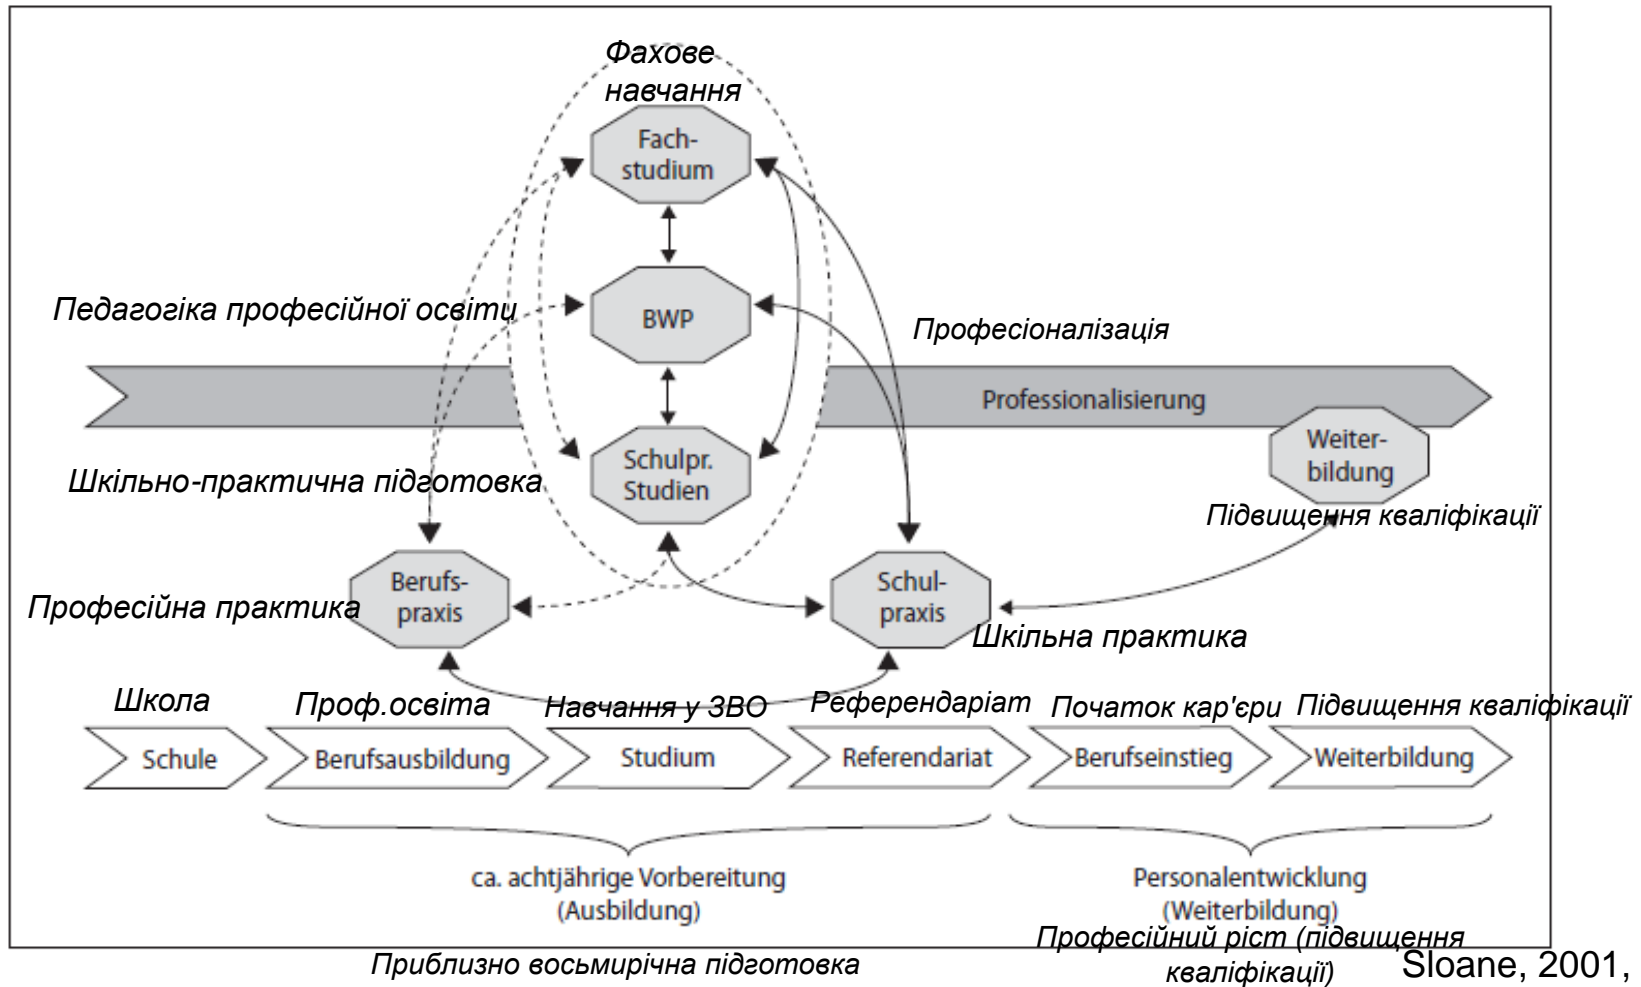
Фахове навчання

Fach-studium

Педагогіка професійної освіти

BWP

Професіоналізація

Professionalisierung

Weiter-bildung

Шкільно-практична підготовка

Schulpr. Studien

Підвищення кваліфікації

Berufs-praxis

Schul-praxis

Професійна практика

Шкільна практика

Школа

Проф.освіта

Навчання у ЗВО

Референдаріат

Початок кар'єри

Підвищення кваліфікації

Schule

Berufsausbildung

Studium

Referendariat

Berufseinstieg

Weiterbildung

ca. achtjährige Vorbereitung (Ausbildung)

Personalentwicklung (Weiterbildung)

Професійний ріст (підвищення кваліфікації)

Приблизно восьмирічна підготовка

Sloane, 2001,